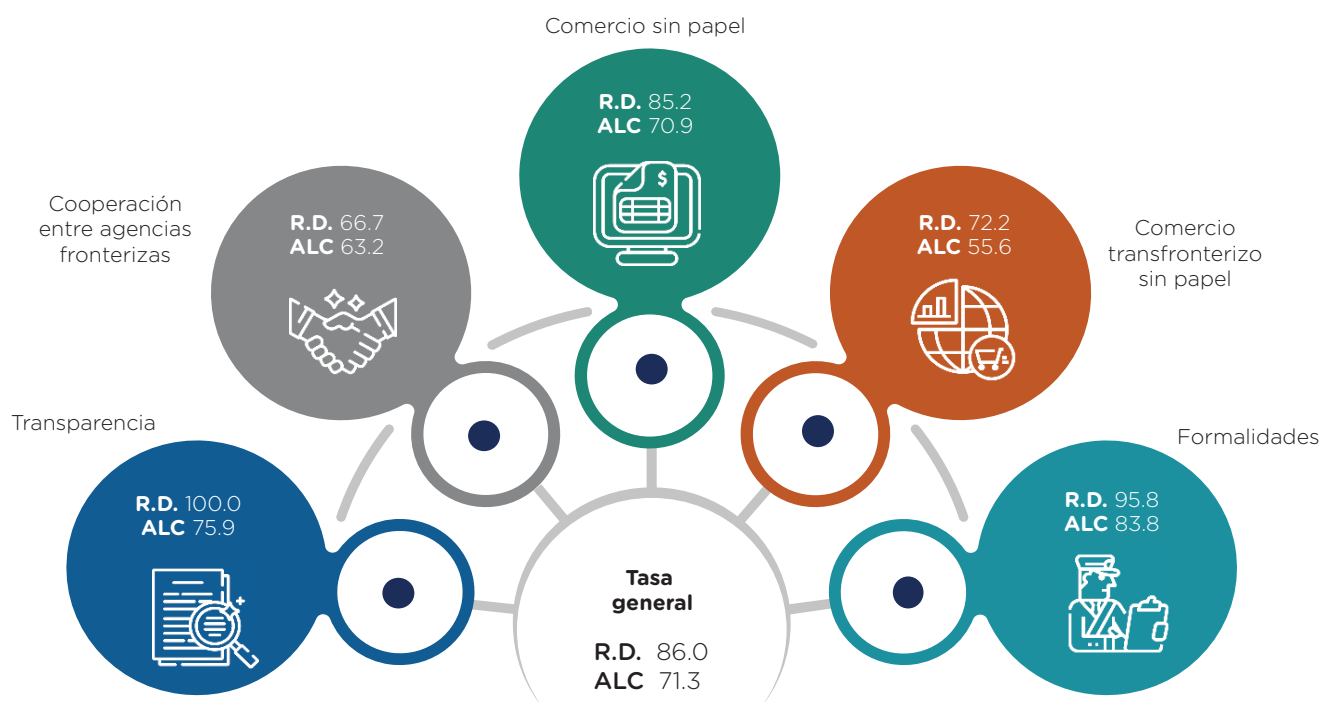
Comercio sin papel

R.D. 85.2
ALC 70.9

Cooperación entre agencias fronterizas

R.D. 66.7
ALC 63.2

Comercio transfronterizo sin papel

R.D. 72.2
ALC 55.6

Transparencia

R.D. 100.0
ALC 75.9

Formalidades

R.D. 95.8
ALC 83.8

Tasa general

R.D. 86.0
ALC 71.3